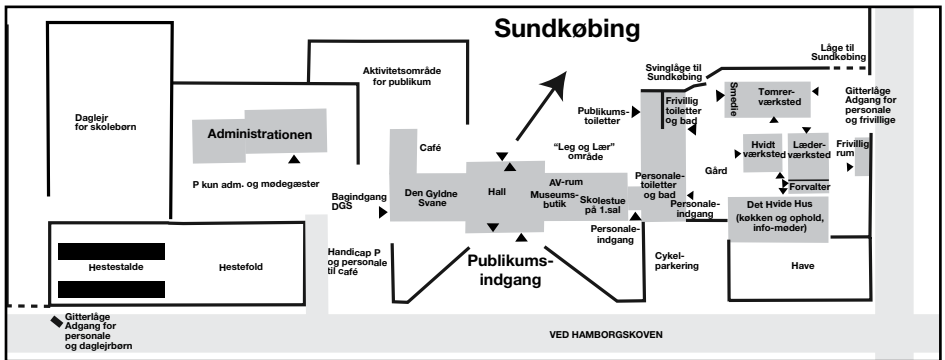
Sundkøbing

Låge til Sundkøbing

Svinglåge til Sundkøbing

Aktivitetsområde for publikum

Daglejr for skolebørn

Administrationen

P kun adm.- og mødegæster

Café

Publikums-toiletter

Frivillig toiletter og bad

Smedie

Tømrer-værksted

Gitterlåge Adgang for personale og frivillige

"Leg og Lær" område

Hvidt værksted

Læder-værksted

Frivillig rum

Gård

Forvalter

Bagindgang DGS

Den Gyldne Svane

Hall

AV-rum

Museums-butik

Skolestue på 1.sal

Personale-toiletter og bad

Personale-indgang

Det Hvide Hus (køkken og ophold, info-møder)

Personale-indgang

Hestestalde

Hestefold

Handicap P og personale til café

Publikums-indgang

Cykel-parkering

Have

Gitterlåge Adgang for personale og daglejrbørn

VED HAMBORGSKOVEN